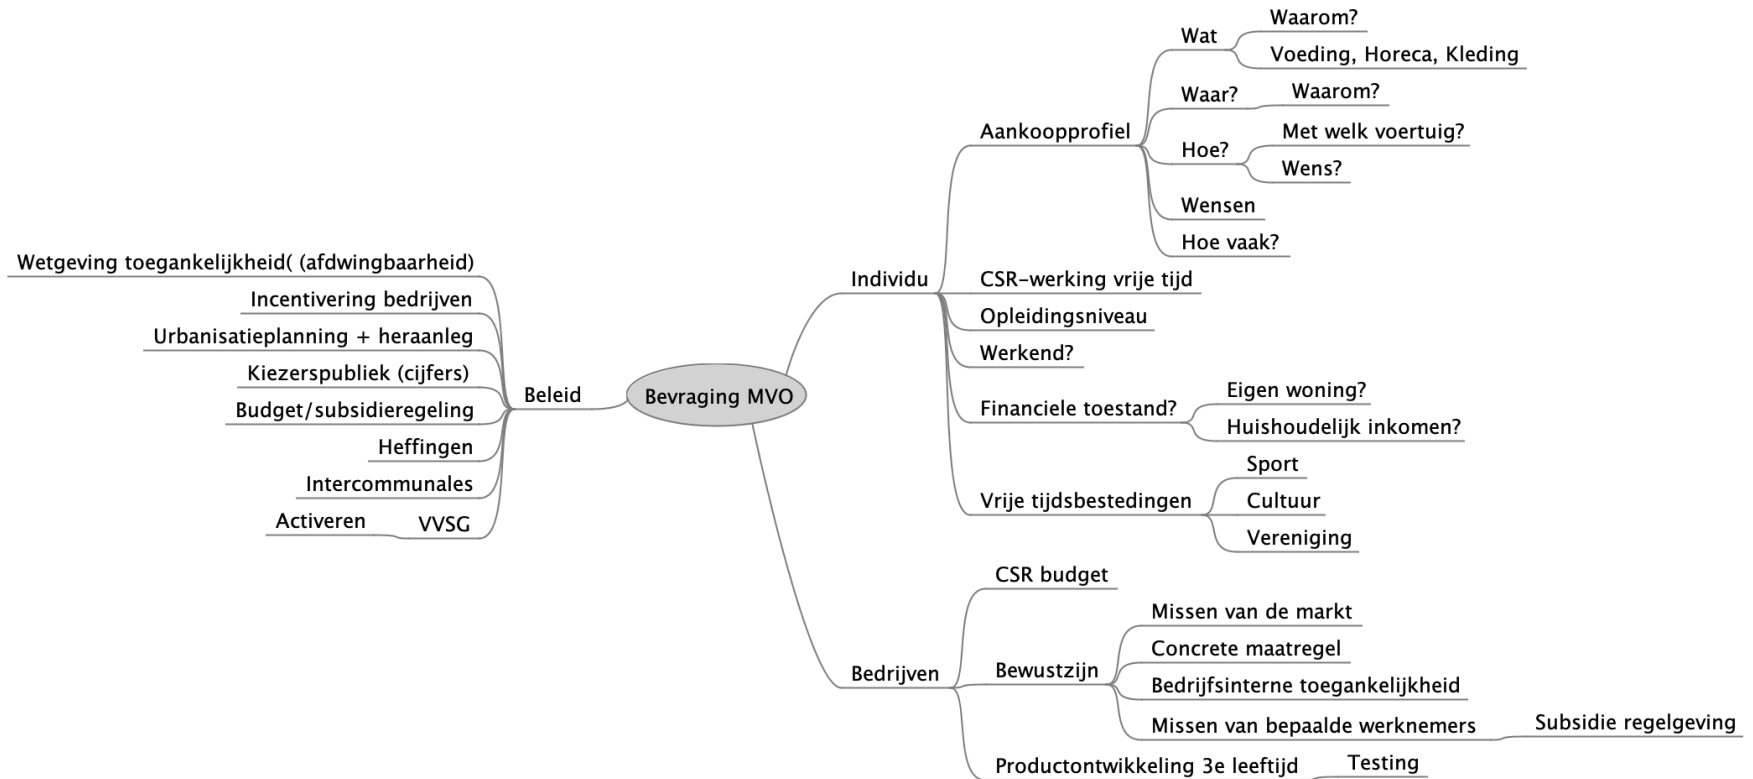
Bevraging MVO

Beleid
Wetgeving toegankelijkheid( (afdwingbaarheid)
Incentivering bedrijven
Urbanisatieplanning + heraanleg
Kiezerspubliek (cijfers)
Budget/subsidieregeling
Heffingen
Intercommunales
VVSG
Activeren

Individu
Aankoopprofiel
Wat
Waarom?
Voeding, Horeca, Kleding
Waar?
Waarom?
Hoe?
Met welk voertuig?
Wens?
Wensen
Hoe vaak?
CSR-werking vrije tijd
Opleidingsniveau
Werkend?
Financiele toestand?
Eigen woning?
Huishoudelijk inkomen?
Vrije tijdsbestedingen
Sport
Cultuur
Vereniging

Bedrijven
CSR budget
Bewustzijn
Missen van de markt
Concrete maatregel
Bedrijfsinterne toegankelijkheid
Missen van bepaalde werknemers
Subsidie regelgeving
Productontwikkeling 3e leeftijd
Testing